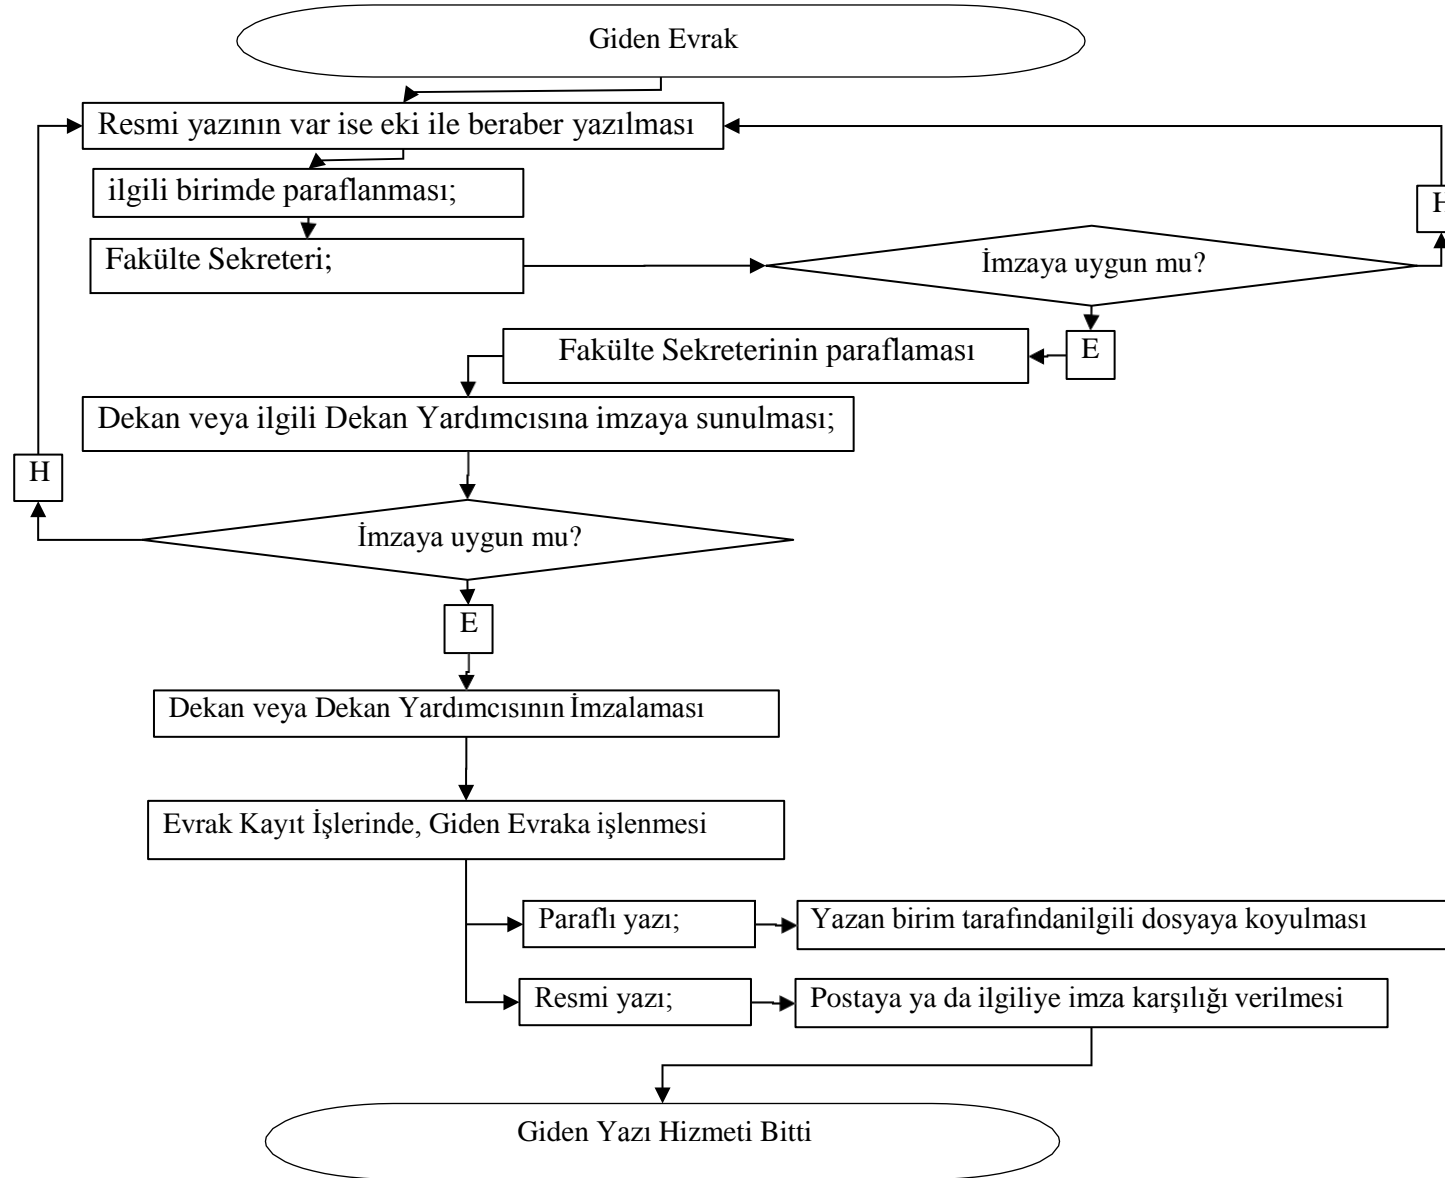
Giden Evrak

Resmi yazının var ise eki ile beraber yazılması

ilgili birimde paraflanması;

Fakülte Sekreteri;

İmzaya uygun mu?

H

E

Fakülte Sekreterinin paraflaması

Dekan veya ilgili Dekan Yardımcısına imzaya sunulması;

H

İmzaya uygun mu?

E

Dekan veya Dekan Yardımcısının İmzalaması

Evrak Kayıt İşlerinde, Giden Evraka işlenmesi

Paraflı yazı;

Yazan birim tarafındanilgili dosyaya koyulması

Resmi yazı;

Postaya ya da ilgiliye imza karşılığı verilmesi

Giden Yazı Hizmeti Bitti